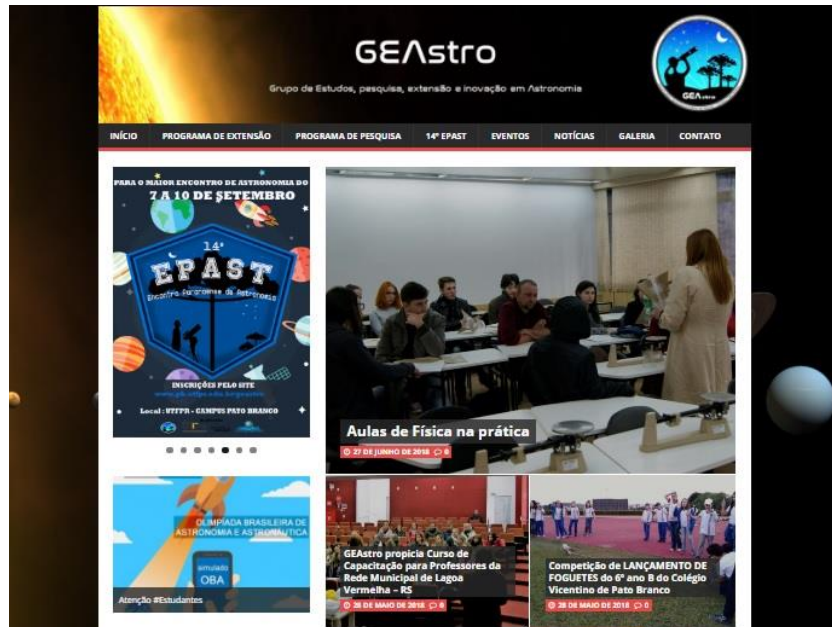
GEΛstro

Grupo de Estudos, pesquisa, extensão e inovação em Astronomia

GEΛstro

INÍCIO PROGRAMA DE EXTENSÃO PROGRAMA DE PESQUISA 14º EPAST EVENTOS NOTÍCIAS GALERIA CONTATO

PARA O MAIOR ENCONTRO DE ASTRONOMIA DO
7 A 10 DE SETEMBRO

14º
EPAST
Encontro Paranaense de Astronomia

INSCRIÇÕES PELO SITE
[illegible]

Local : UTFPR - CAMPUS PATO BRANCO

Aulas de Física na prática
27 DE JUNHO DE 2018 0

OLIMPÍADA BRASILEIRA DE ASTRONOMIA E ASTRONÁUTICA
simulado OBA
Atenção #Estudantes

GEAstro propicia Curso de Capacitação para Professores da Rede Municipal de Lagoa Vermelha – RS
28 DE MAIO DE 2018 0

Competição de LANÇAMENTO DE FOGUETES do 6º ano B do Colégio Vicentino de Pato Branco
28 DE MAIO DE 2018 0